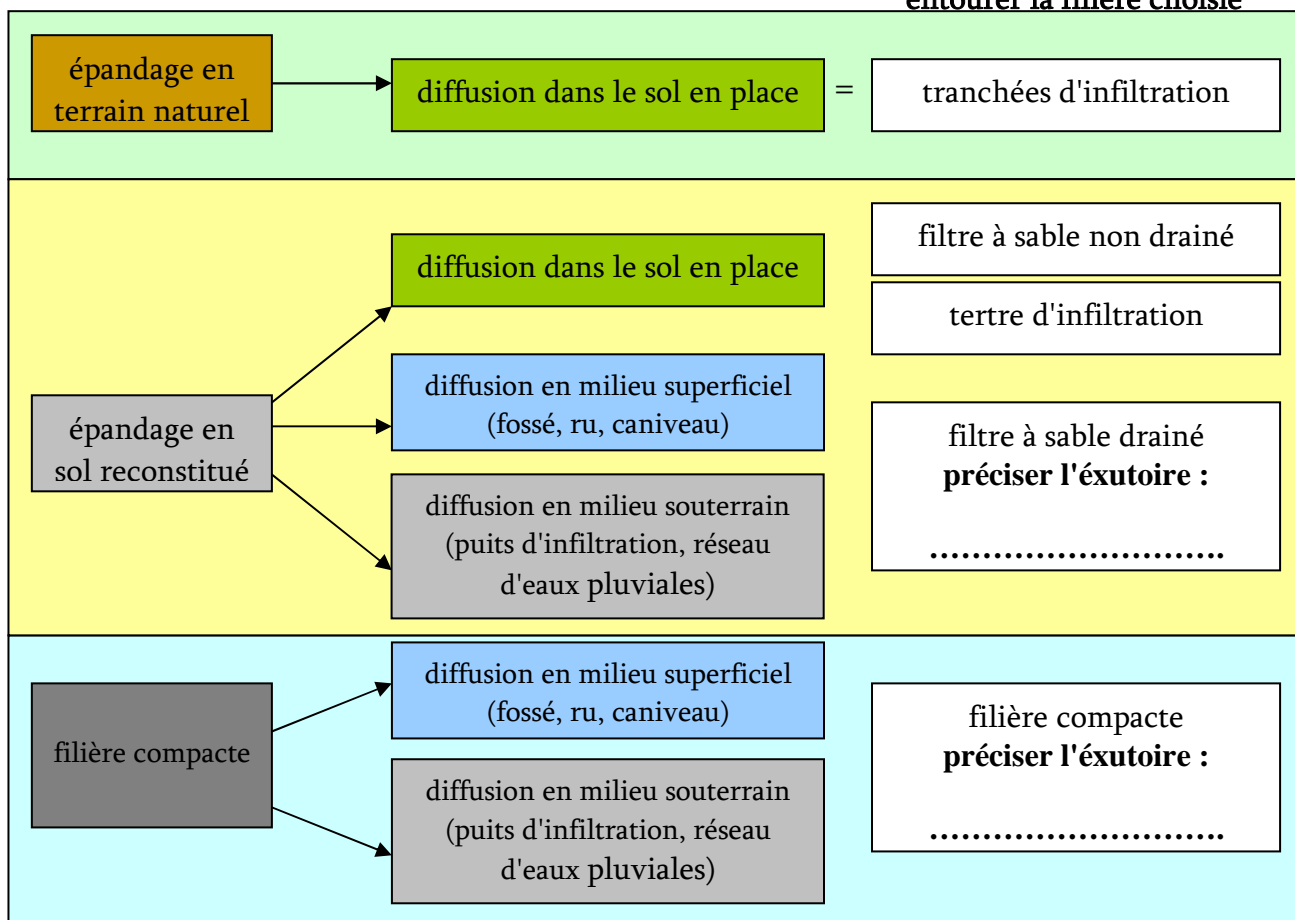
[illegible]

épandage en terrain naturel

diffusion dans le sol en place

=

tranchées d'infiltration

épandage en sol reconstitué

diffusion dans le sol en place

diffusion en milieu superficiel (fossé, ru, caniveau)

diffusion en milieu souterrain (puits d'infiltration, réseau d'eaux pluviales)

filtre à sable non drainé

tertre d'infiltration

filtre à sable drainé
**préciser l'éxutoire :**

**……………………….**

filière compacte

diffusion en milieu superficiel (fossé, ru, caniveau)

diffusion en milieu souterrain (puits d'infiltration, réseau d'eaux pluviales)

filière compacte
**préciser l'éxutoire :**

**……………………….**